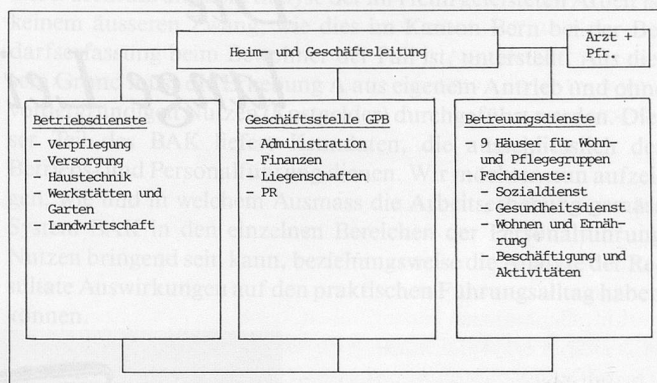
Heim- und Geschäftsleitung

Arzt + Pfr.

Betriebsdienste
- Verpflegung
- Versorgung
- Haustechnik
- Werkstätten und Garten
- Landwirtschaft

Geschäftsstelle GPB
- Administration
- Finanzen
- Liegenschaften
- PR

Betreuungsdienste
- 9 Häuser für Wohn- und Pflegegruppen
- Fachdienste:
- Sozialdienst
- Gesundheitsdienst
- Wohnen und Ernährung
- Beschäftigung und Aktivitäten